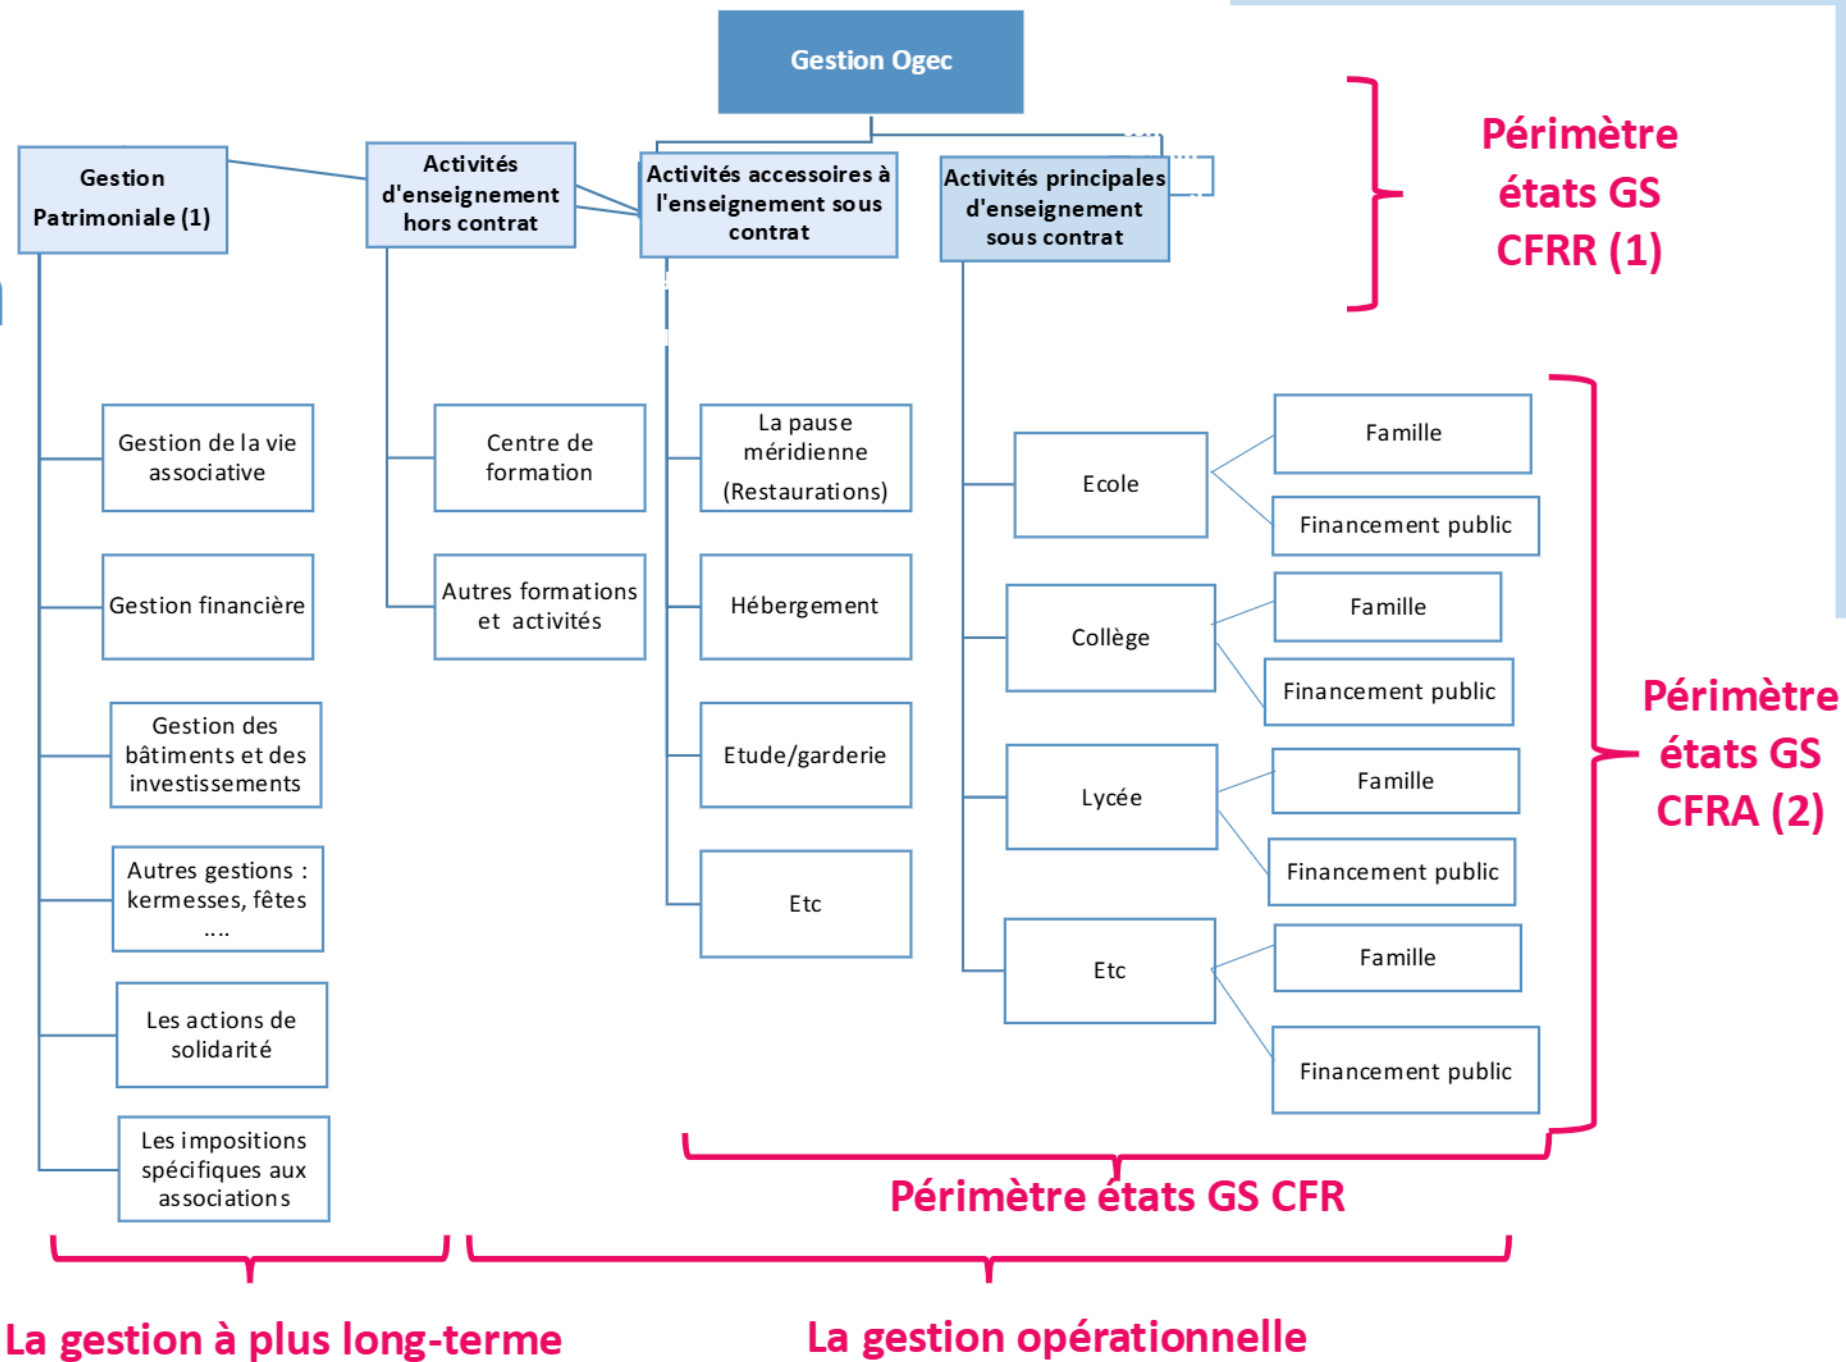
Gestion Ogec

Gestion Patrimoniale (1)

Activités d'enseignement hors contrat

Activités accessoires à l'enseignement sous contrat

Activités principales d'enseignement sous contrat

Périmètre états GS CFRR (1)

Gestion de la vie associative

Gestion financière

Gestion des bâtiments et des investissements

Autres gestions : kermesses, fêtes ....

Les actions de solidarité

Les impositions spécifiques aux associations

Centre de formation

Autres formations et activités

La pause méridienne (Restaurations)

Hébergement

Etude/garderie

Etc

Ecole

Famille

Financement public

Collège

Famille

Financement public

Lycée

Famille

Financement public

Etc

Famille

Financement public

Périmètre états GS CFRA (2)

Périmètre états GS CFR

La gestion à plus long-terme

La gestion opérationnelle